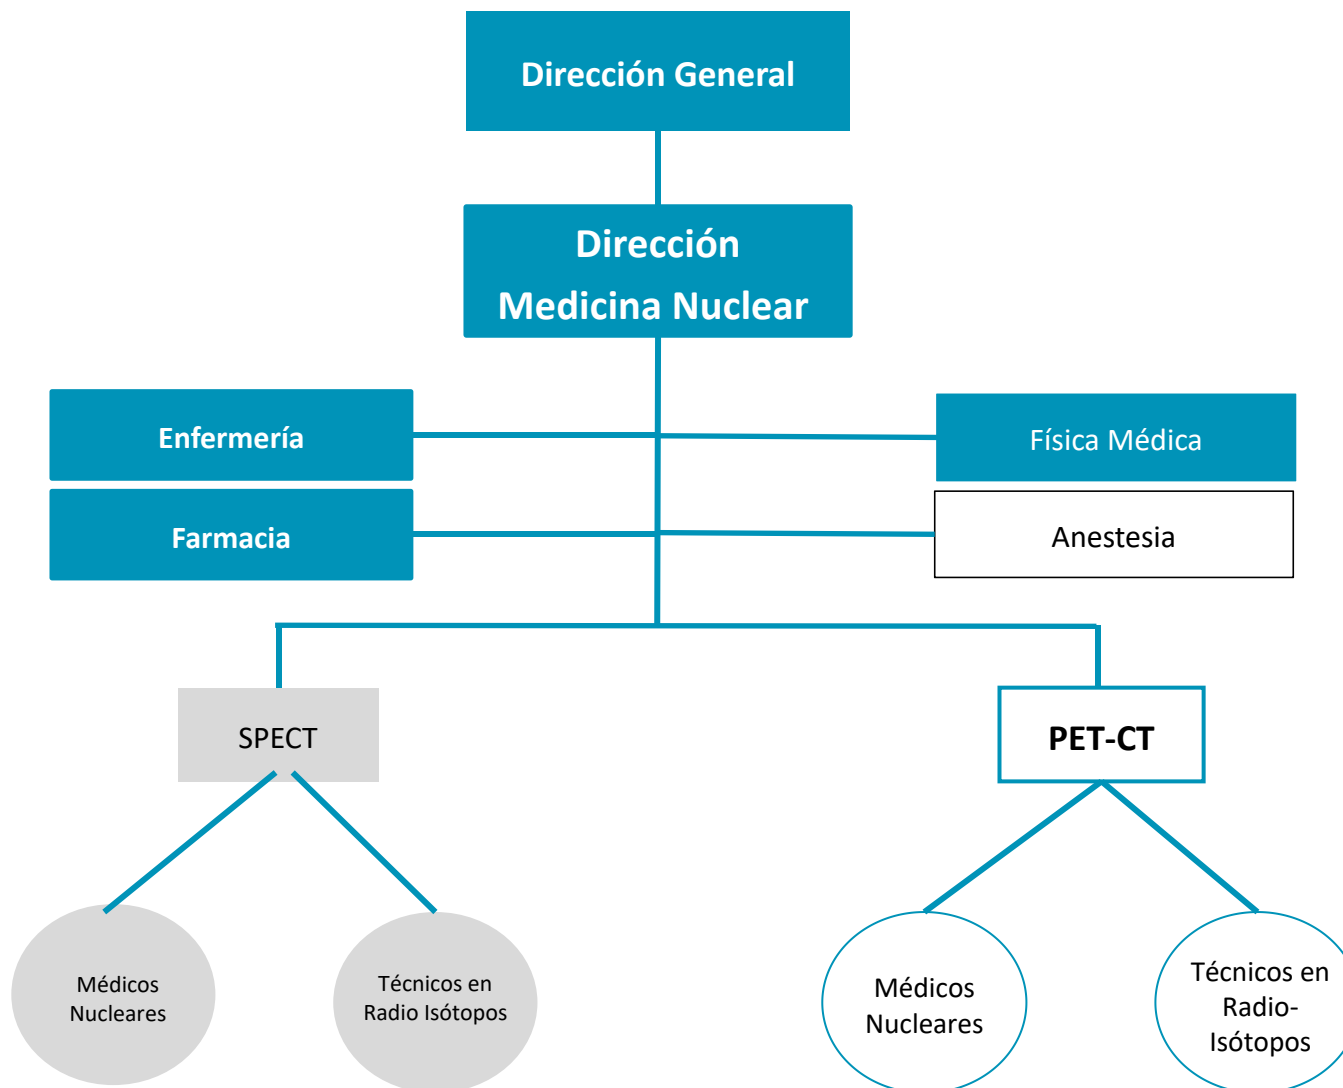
Dirección General

Dirección Medicina Nuclear

Enfermería

Física Médica

Farmacia

Anestesia

SPECT

PET-CT

Médicos Nucleares

Técnicos en Radio Isótopos

Médicos Nucleares

Técnicos en Radio-Isótopos